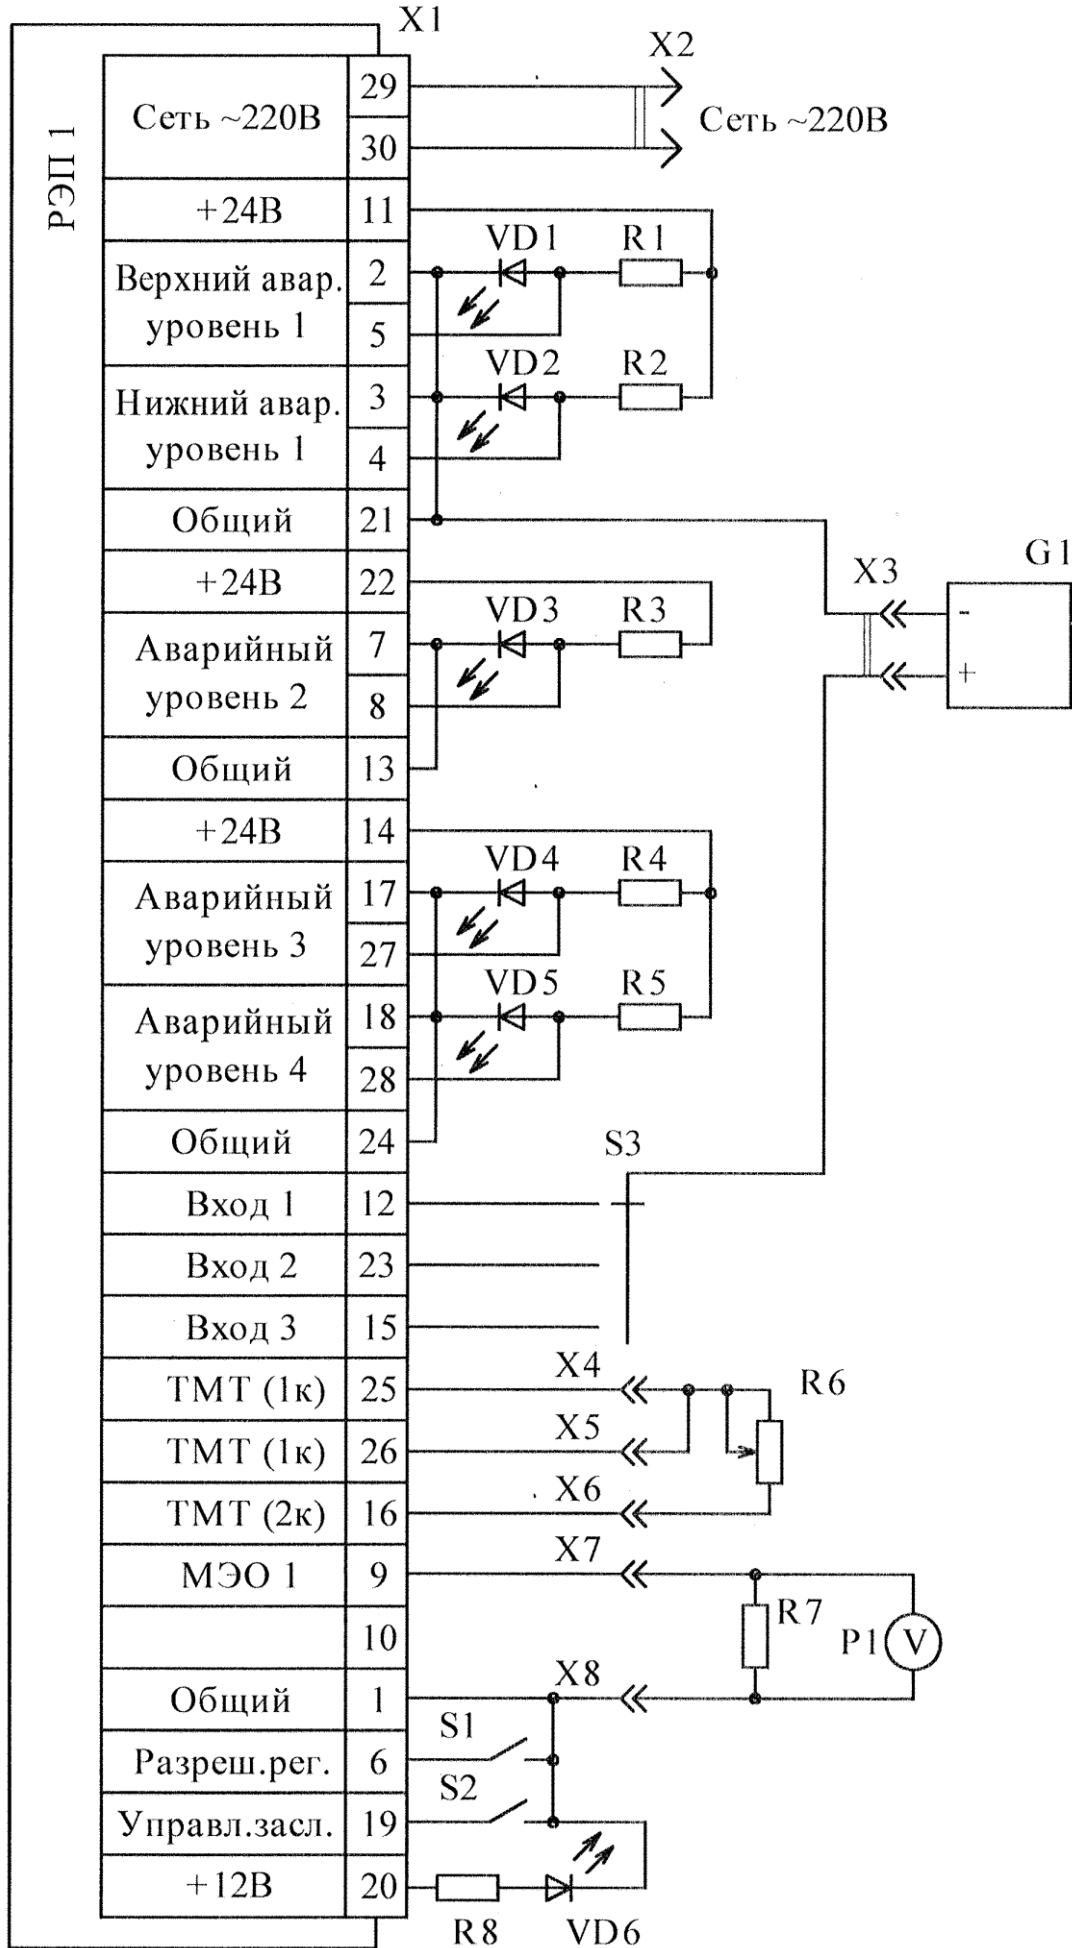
X1
РЭП 1

| | |
|---|---|
| Сеть ~220В | 29 |
| | 30 |
| +24В | 11 |
| Верхний авар. уровень 1 | 2 |
| | 5 |
| Нижний авар. уровень 1 | 3 |
| | 4 |
| Общий | 21 |
| +24В | 22 |
| Аварийный уровень 2 | 7 |
| | 8 |
| Общий | 13 |
| +24В | 14 |
| Аварийный уровень 3 | 17 |
| | 27 |
| Аварийный уровень 4 | 18 |
| | 28 |
| Общий | 24 |
| Вход 1 | 12 |
| Вход 2 | 23 |
| Вход 3 | 15 |
| ТМТ (1к) | 25 |
| ТМТ (1к) | 26 |
| ТМТ (2к) | 16 |
| МЭО 1 | 9 |
| | 10 |
| Общий | 1 |
| Разреш.рег. | 6 |
| Управл.засл. | 19 |
| +12В | 20 |

X2
Сеть ~220В
VD1 R1
VD2 R2
X3
G1
-
+
VD3 R3
VD4 R4
VD5 R5
S3
X4
X5
X6
R6
X7
R7
P1 V
X8
S1
S2
R8 VD6